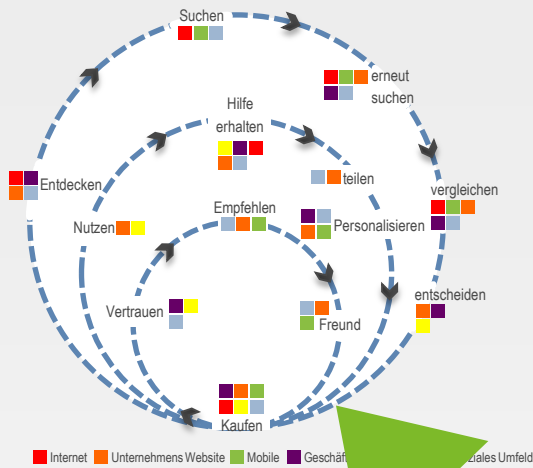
Suchen

erneut suchen

Entdecken

Hilfe erhalten

teilen

vergleichen

Nutzen

Empfehlen

Personalisieren

entscheiden

Vertrauen

Freund

Kaufen

Internet Unternehmens Website Mobile Geschäf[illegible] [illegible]ziales Umfeld